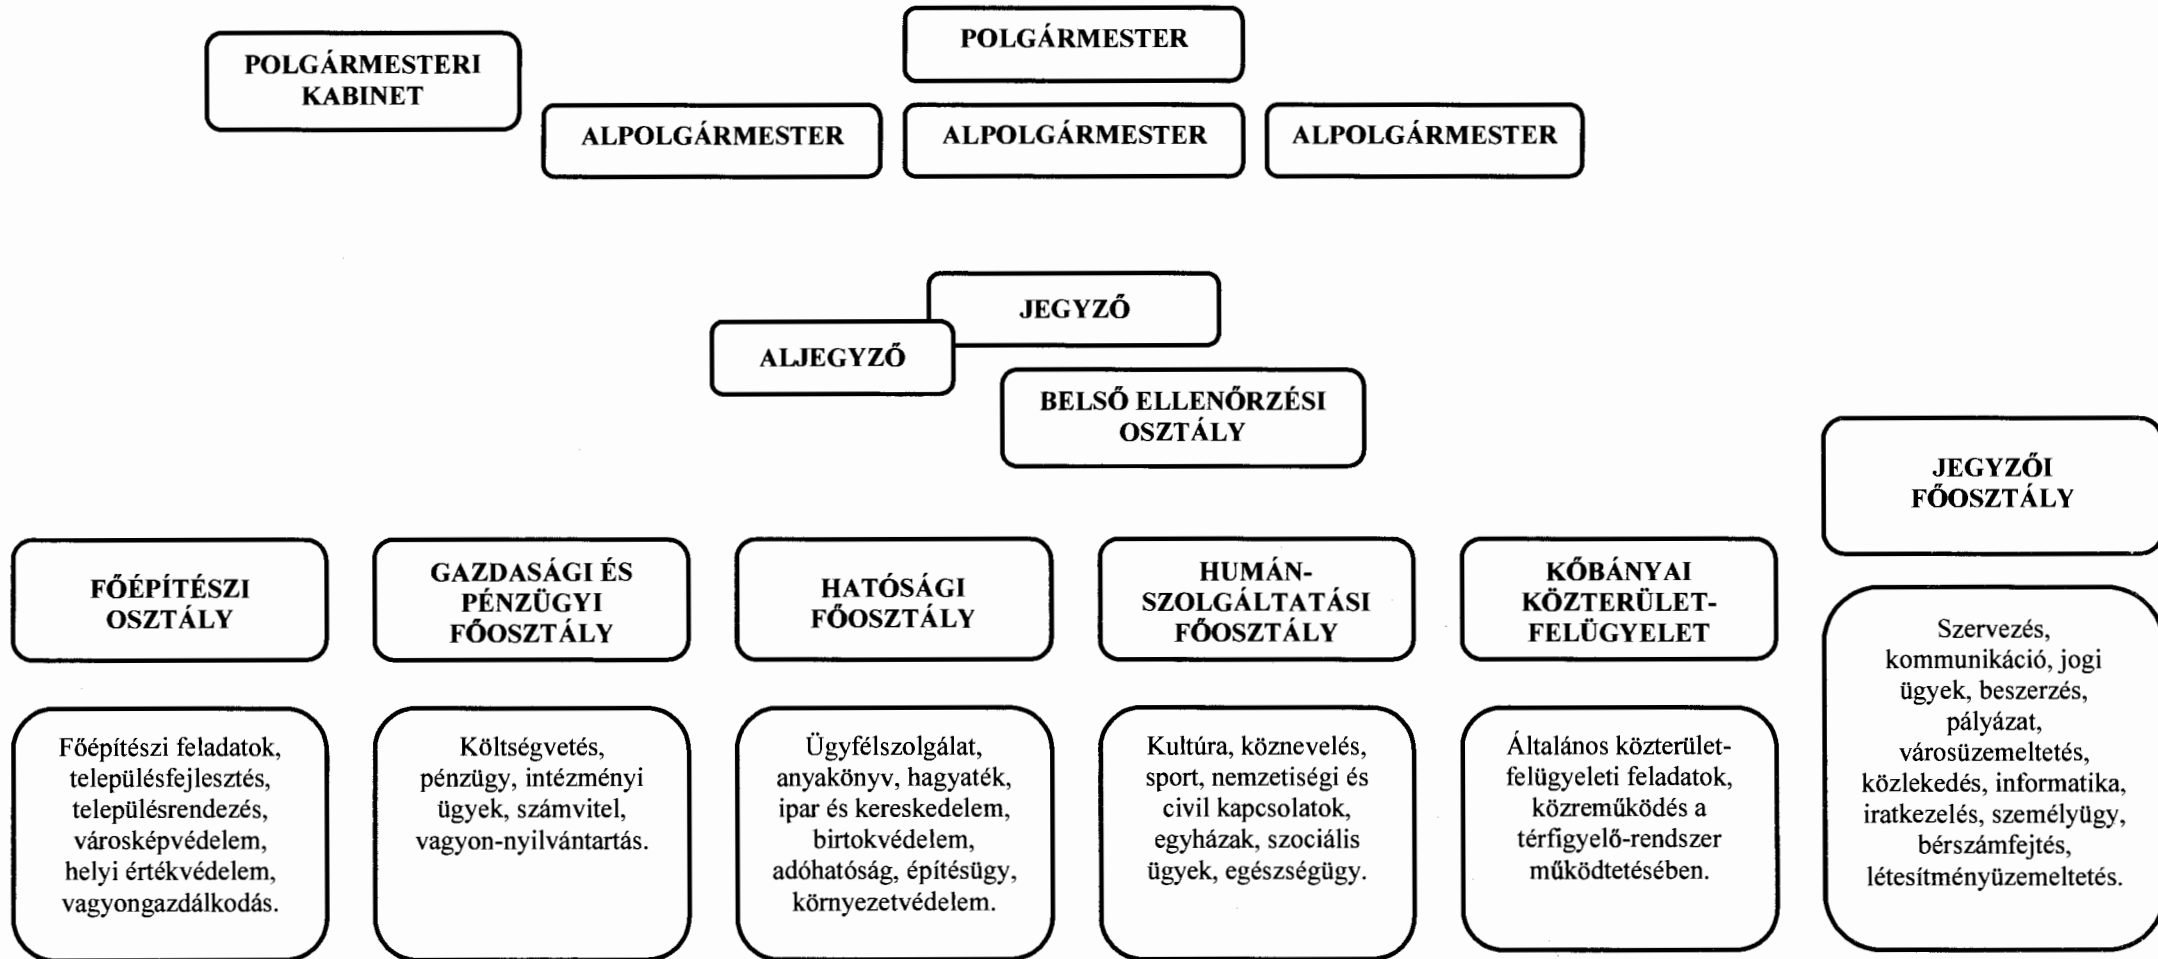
POLGÁRMESTER

POLGÁRMESTERI KABINET

ALPOLGÁRMESTER

ALPOLGÁRMESTER

ALPOLGÁRMESTER

JEGYZŐ

ALJEGYZŐ

BELSŐ ELLENŐRZÉSI OSZTÁLY

JEGYZŐI FŐOSZTÁLY

FŐÉPÍTÉSZI OSZTÁLY

GAZDASÁGI ÉS PÉNZÜGYI FŐOSZTÁLY

HATÓSÁGI FŐOSZTÁLY

HUMÁN-SZOLGÁLTATÁSI FŐOSZTÁLY

KŐBÁNYAI KÖZTERÜLET-FELÜGYELET

Szervezés, kommunikáció, jogi ügyek, beszerzés, pályázat, városüzemeltetés, közlekedés, informatika, iratkezelés, személyügy, bérszámfejtés, létesítményüzemeltetés.

Főépítészi feladatok, településfejlesztés, településrendezés, városképvédelem, helyi értékvédelem, vagyongazdálkodás.

Költségvetés, pénzügy, intézményi ügyek, számvitel, vagyon-nyilvántartás.

Ügyfélszolgálat, anyakönyv, hagyaték, ipar és kereskedelem, birtokvédelem, adóhatóság, építésügy, környezetvédelem.

Kultúra, köznevelés, sport, nemzetiségi és civil kapcsolatok, egyházak, szociális ügyek, egészségügy.

Általános közterület-felügyeleti feladatok, közreműködés a térfigyelő-rendszer működtetésében.